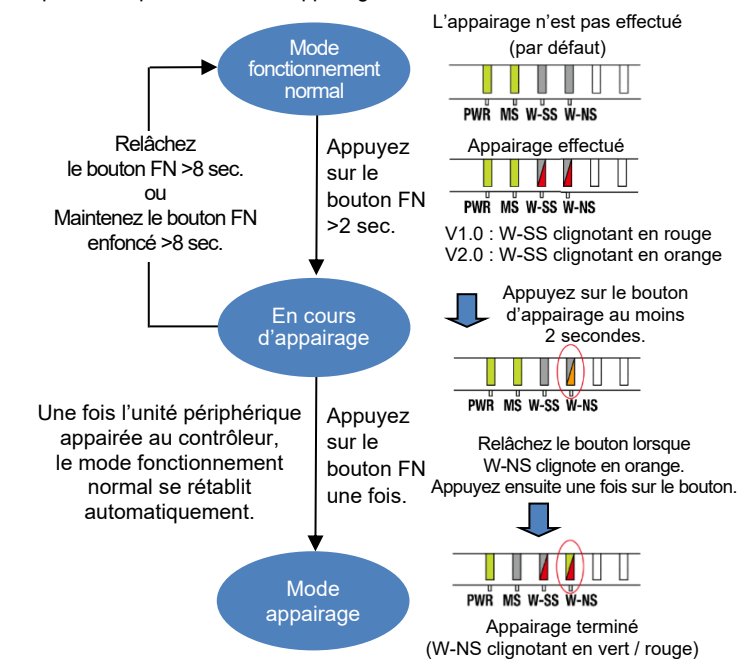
Mode fonctionnement normal

Relâchez le bouton FN >8 sec. ou Maintenez le bouton FN enfoncé >8 sec.

Appuyez sur le bouton FN >2 sec.

En cours d'appairage

Une fois l'unité périphérique appairée au contrôleur, le mode fonctionnement normal se rétablit automatiquement.

Appuyez sur le bouton FN une fois.

Mode appairage

L'appairage n'est pas effectué (par défaut)

PWR MS W-SS W-NS

Appairage effectué

PWR MS W-SS W-NS

V1.0 : W-SS clignotant en rouge
V2.0 : W-SS clignotant en orange

Appuyez sur le bouton d'appairage au moins 2 secondes.

PWR MS W-SS W-NS

Relâchez le bouton lorsque W-NS clignote en orange. Appuyez ensuite une fois sur le bouton.

PWR MS W-SS W-NS

Appairage terminé (W-NS clignotant en vert / rouge)